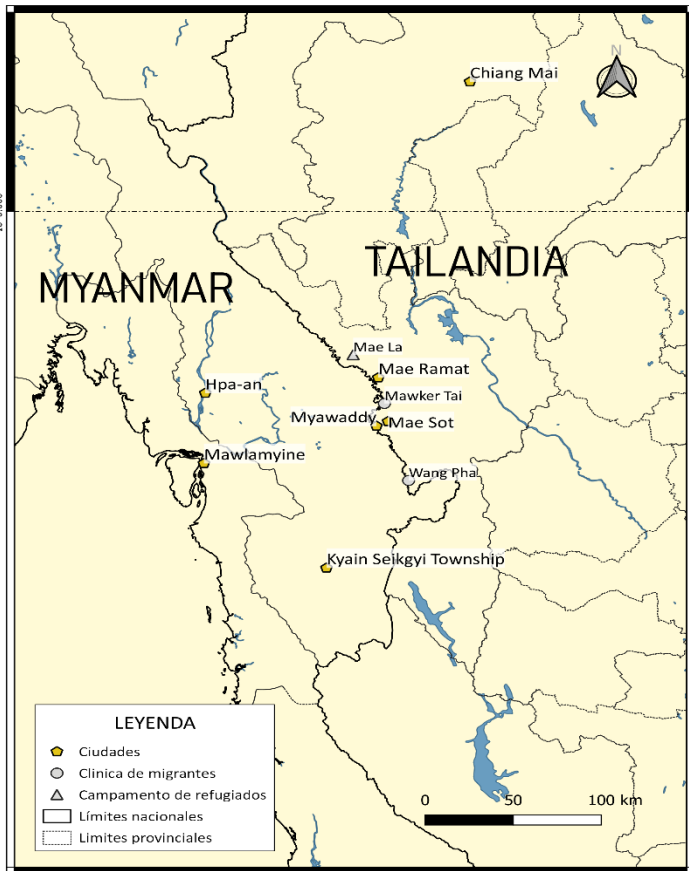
N

Chiang Mai

TAILANDIA

MYANMAR

Mae La
Mae Ramat
Mawker Tai
Myawaddy
Mae Sot
Hpa-an
Mawlamyine
Wang Phal
Kyain Seikgyi Township

LEYENDA
Ciudades
Clinica de migrantes
Campamento de refugiados
Límites nacionales
Limites provinciales

0 50 100 km